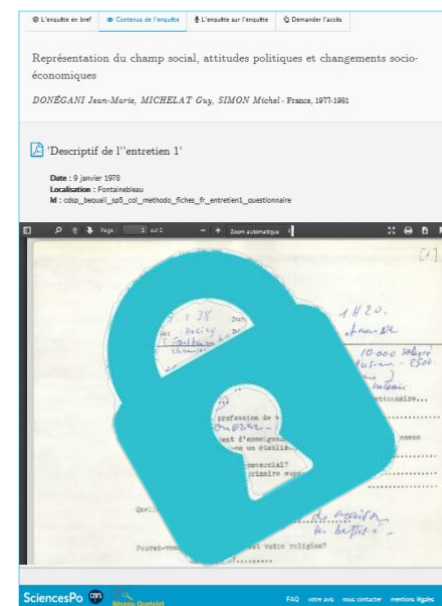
L'enquête en bref · Contenus de l'enquête · L'enquête sur l'enquête · Demander l'accès

Représentation du champ social, attitudes politiques et changements socio-économiques

DONÉGANI Jean-Marie, MICHELAT Guy, SIMON Michel - France, 1977-1981

'Descriptif de l''entretien 1'

Date : 9 janvier 1978
Localisation : Fontainebleau
Id : cdsp_bequali_sp5_col_methodo_fiches_fr_entretien1_questionnaire

Page 1 sur 2 Zoom automatique

[1]

1 H 20.
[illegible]

10.000 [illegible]
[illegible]

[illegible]

profession de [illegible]
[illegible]
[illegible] d'enseignem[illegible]
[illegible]

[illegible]

Quel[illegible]

Pouvez-vou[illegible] votre religion?

SciencesPo cdsp Réseau Quetelet FAQ votre avis nous contacter mentions légales